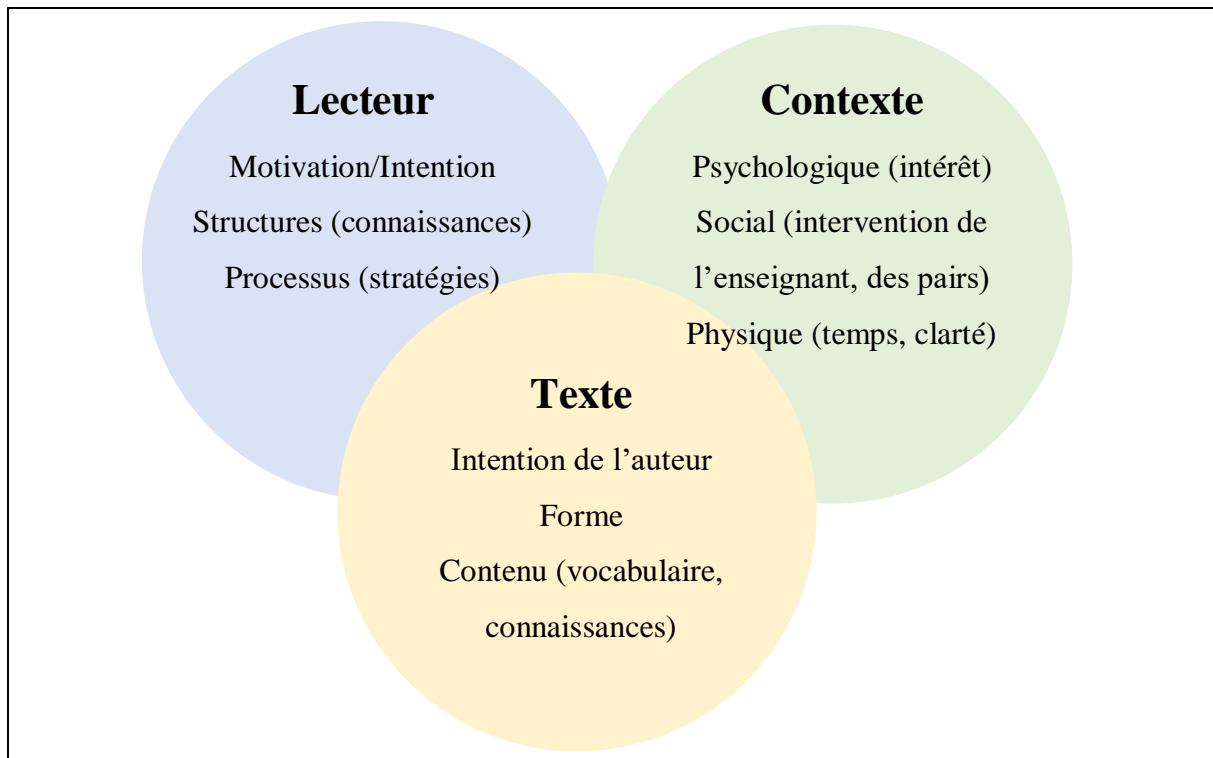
Lecteur

Motivation/Intention

Structures (connaissances)

Processus (stratégies)

Contexte

Psychologique (intérêt)

Social (intervention de l’enseignant, des pairs)

Physique (temps, clarté)

Texte

Intention de l’auteur

Forme

Contenu (vocabulaire, connaissances)